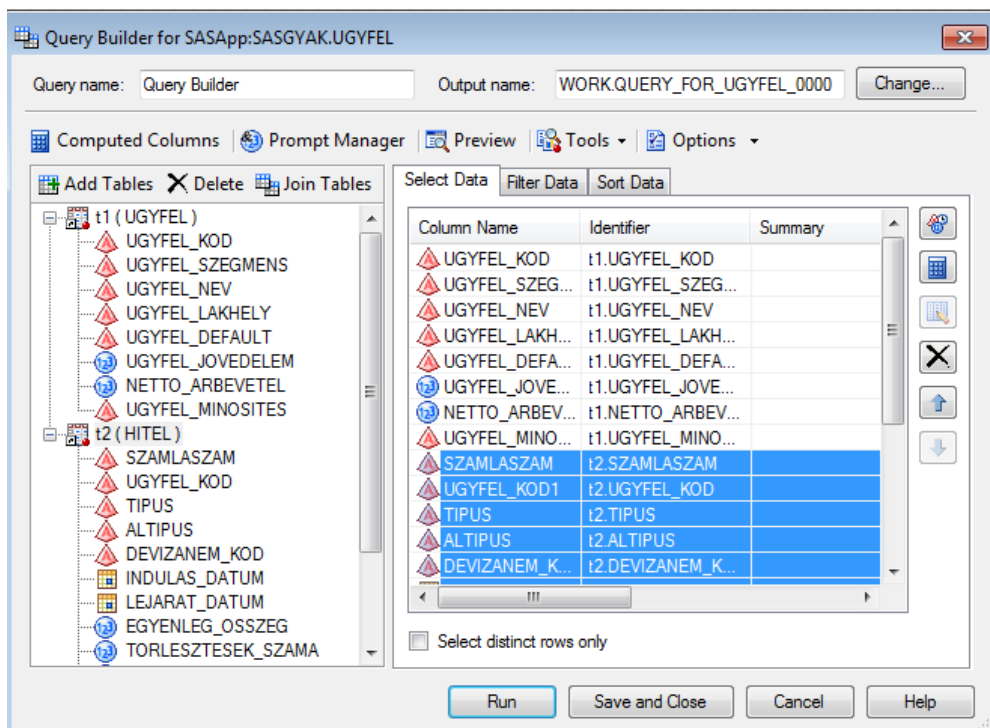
Query Builder for SASApp:SASGYAK.UGYFEL

Query name: Query Builder

Output name: WORK.QUERY_FOR_UGYFEL_0000

Change...

Computed Columns | Prompt Manager | Preview | Tools | Options

Add Tables  Delete  Join Tables

t1 ( UGYFEL )
UGYFEL_KOD
UGYFEL_SZEGMENS
UGYFEL_NEV
UGYFEL_LAKHELY
UGYFEL_DEFAULT
UGYFEL_JOVEDELEM
NETTO_ARBEVETEL
UGYFEL_MINOSITES
t2 ( HITEL )
SZAMLASZAM
UGYFEL_KOD
TIPUS
ALTIPUS
DEVIZANEM_KOD
INDULAS_DATUM
LEJARAT_DATUM
EGYENLEG_OSSZEG
TORLESZTESEK_SZAMA

Select Data | Filter Data | Sort Data

| Column Name | Identifier | Summary |
|---|---|---|
| UGYFEL_KOD | t1.UGYFEL_KOD | |
| UGYFEL_SZEG... | t1.UGYFEL_SZEG... | |
| UGYFEL_NEV | t1.UGYFEL_NEV | |
| UGYFEL_LAKH... | t1.UGYFEL_LAKH... | |
| UGYFEL_DEFA... | t1.UGYFEL_DEFA... | |
| UGYFEL_JOVE... | t1.UGYFEL_JOVE... | |
| NETTO_ARBEV... | t1.NETTO_ARBEV... | |
| UGYFEL_MINO... | t1.UGYFEL_MINO... | |
| SZAMLASZAM | t2.SZAMLASZAM | |
| UGYFEL_KOD1 | t2.UGYFEL_KOD | |
| TIPUS | t2.TIPUS | |
| ALTIPUS | t2.ALTIPUS | |
| DEVIZANEM_K... | t2.DEVIZANEM_K... | |

Select distinct rows only

Run | Save and Close | Cancel | Help